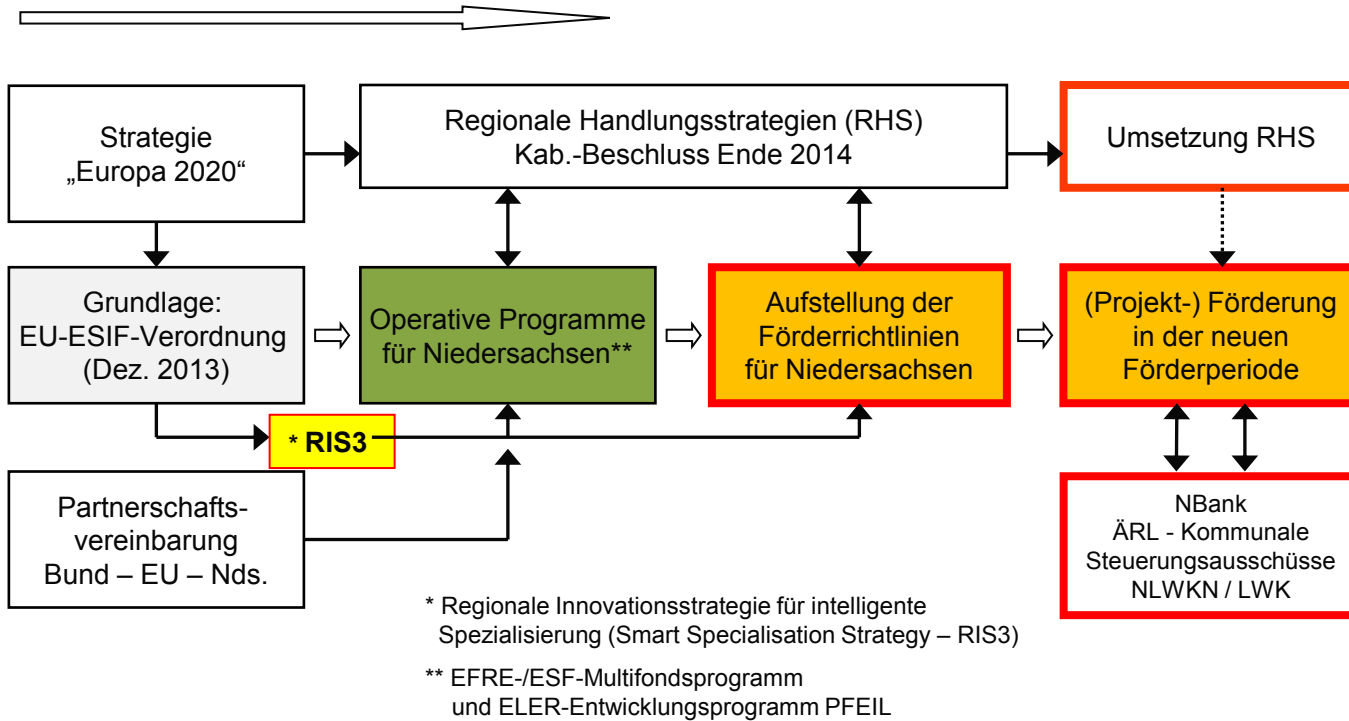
Strategie „Europa 2020“

Regionale Handlungsstrategien (RHS) Kab.-Beschluss Ende 2014

Umsetzung RHS

Grundlage: EU-ESIF-Verordnung (Dez. 2013)

Operative Programme für Niedersachsen**

Aufstellung der Förderrichtlinien für Niedersachsen

(Projekt-) Förderung in der neuen Förderperiode

* RIS3

Partnerschaftsvereinbarung Bund – EU – Nds.

NBank
ÄRL - Kommunale Steuerungsausschüsse
NLWKN / LWK

* Regionale Innovationsstrategie für intelligente Spezialisierung (Smart Specialisation Strategy – RIS3)

** EFRE-/ESF-Multifondsprogramm und ELER-Entwicklungsprogramm PFEIL